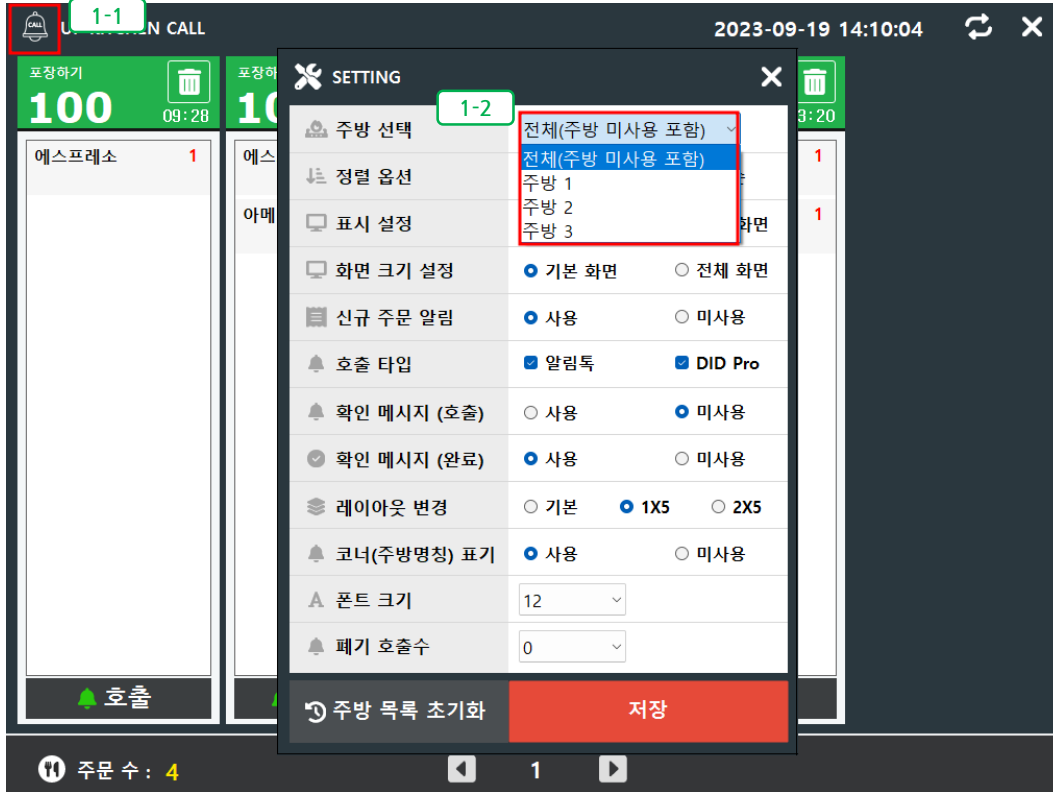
CALL 1-1 U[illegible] KITCHEN CALL

2023-09-19 14:10:04

포장하기
100
09:28

에스프레소 1

포장하기
10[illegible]

에스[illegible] 1

아메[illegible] 1

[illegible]3:20

SETTING

주방 선택
1-2
전체(주방 미사용 포함)
전체(주방 미사용 포함)
주방 1
주방 2
주방 3

정렬 옵션

표시 설정 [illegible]화면

화면 크기 설정 기본 화면 전체 화면

신규 주문 알림 사용 미사용

호출 타입 알림톡 DID Pro

확인 메시지 (호출) 사용 미사용

확인 메시지 (완료) 사용 미사용

레이아웃 변경 기본 1X5 2X5

코너(주방명칭) 표기 사용 미사용

폰트 크기 12

폐기 호출수 0

호출

주방 목록 초기화

저장

주문 수 : 4

1